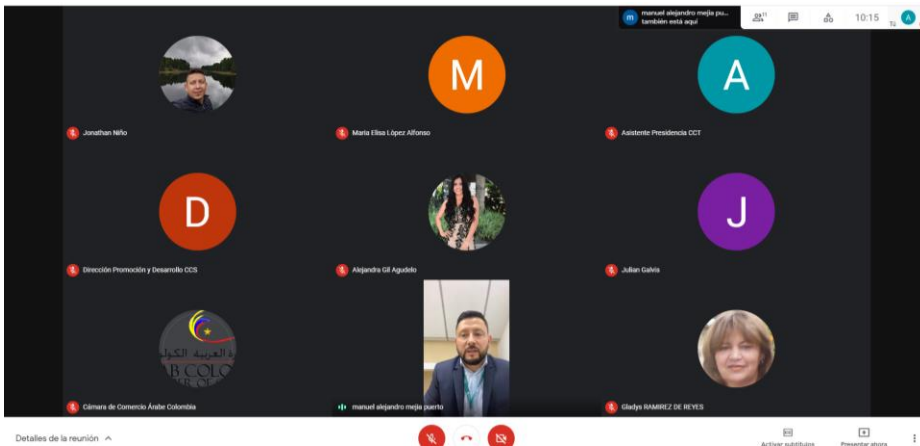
manuel alejandro mejia pu...
también está aquí

10:15

Tú

M

A

Jonathan Niño

Maria Elisa López Alfonso

Asistente Presidencia CCT

D

J

Dirección Promoción y Desarrollo CCS

Alejandra Gil Agudelo

Julian Galvis

Cámara de Comercio Árabe Colombia

manuel alejandro mejia puerto

Gladys RAMIREZ DE REYES

Detalles de la reunión

Activar subtítulos

Presentar ahora